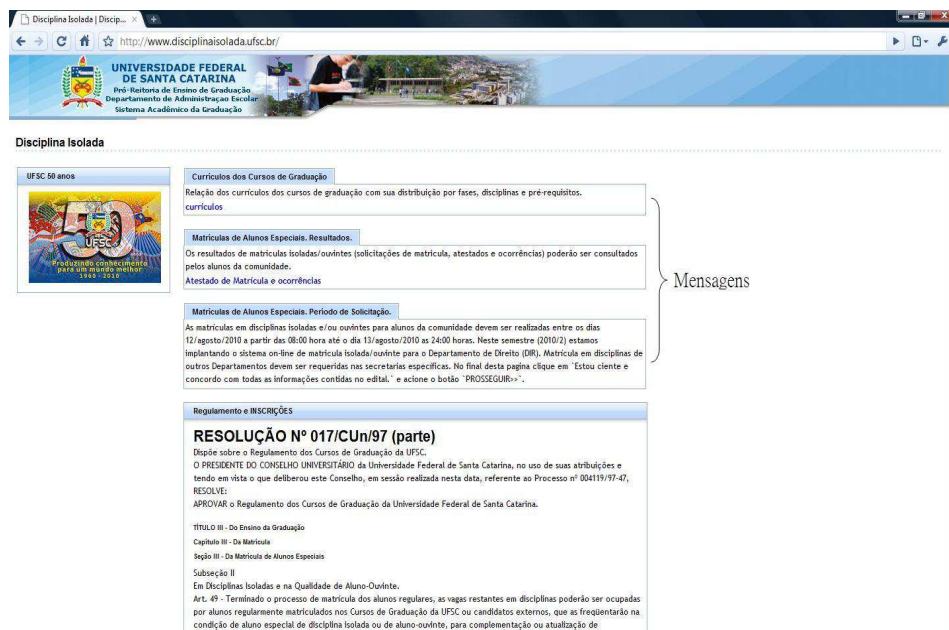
Disciplina Isolada | Discip... ×

http://www.disciplinaisolada.ufsc.br/

UNIVERSIDADE FEDERAL DE SANTA CATARINA
Pró-Reitoria de Ensino de Graduação
Departamento de Administração Escolar
Sistema Acadêmico da Graduação

Disciplina Isolada

UFSC 50 anos

UFSC 50
Produzindo conhecimento para um mundo melhor
1960 - 2010

Currículos dos Cursos de Graduação

Relação dos currículos dos cursos de graduação com sua distribuição por fases, disciplinas e pré-requisitos.
currículos

Matrículas de Alunos Especiais. Resultados.

Os resultados de matrículas isoladas/ouvintes (solicitações de matrícula, atestados e ocorrências) poderão ser consultados pelos alunos da comunidade.
Atestado de Matrícula e ocorrências

Matrículas de Alunos Especiais. Período de Solicitação.

As matrículas em disciplinas isoladas e/ou ouvintes para alunos da comunidade devem ser realizadas entre os dias 12/agosto/2010 a partir das 08:00 hora até o dia 13/agosto/2010 as 24:00 horas. Neste semestre (2010/2) estamos implantando o sistema on-line de matrícula isolada/ouvinte para o Departamento de Direito (DIR). Matrícula em disciplinas de outros Departamentos devem ser requeridas nas secretarias específicas. No final desta pagina clique em `Estou ciente e concordo com todas as informações contidas no edital.` e acione o botão `PROSSEGUIR>>`.

Mensagens

Regulamento e INSCRIÇÕES

RESOLUÇÃO Nº 017/CUn/97 (parte)
Dispõe sobre o Regulamento dos Cursos de Graduação da UFSC.
O PRESIDENTE DO CONSELHO UNIVERSITÁRIO da Universidade Federal de Santa Catarina, no uso de suas atribuições e tendo em vista o que deliberou este Conselho, em sessão realizada nesta data, referente ao Processo nº 004119/97-47, RESOLVE:
APROVAR o Regulamento dos Cursos de Graduação da Universidade Federal de Santa Catarina.

TÍTULO III - Do Ensino da Graduação
Capítulo III - Da Matrícula
Seção III - Da Matrícula de Alunos Especiais

Subseção II
Em Disciplinas Isoladas e na Qualidade de Aluno-Ouvinte.
Art. 49 - Terminado o processo de matrícula dos alunos regulares, as vagas restantes em disciplinas poderão ser ocupadas por alunos regularmente matriculados nos Cursos de Graduação da UFSC ou candidatos externos, que as freqüentarão na condição de aluno especial de disciplina isolada ou de aluno-ouvinte, para complementação ou atualização de